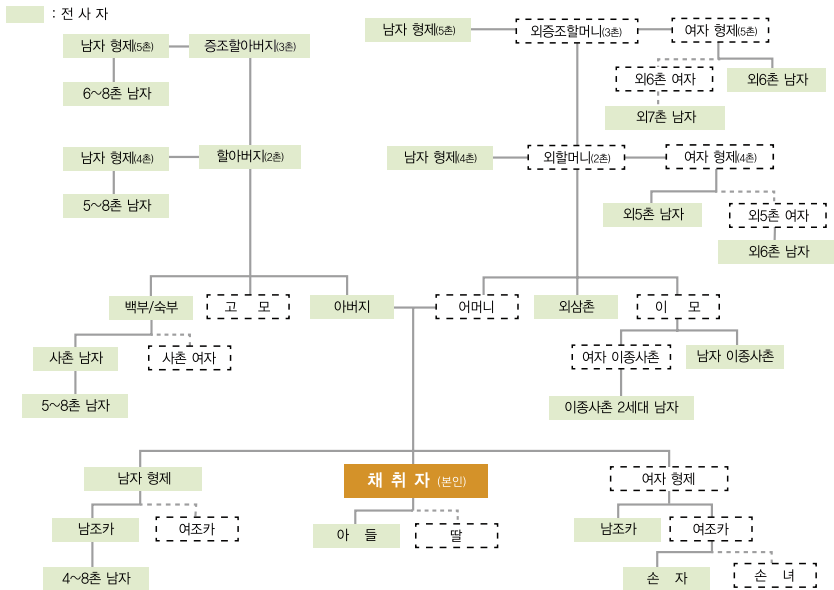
: 전 사 자

남자 형제(5촌)
증조할아버지(3촌)
6~8촌 남자
남자 형제(4촌)
할아버지(2촌)
5~8촌 남자

남자 형제(5촌)
외증조할머니(3촌)
여자 형제(5촌)
외6촌 여자
외6촌 남자
외7촌 남자
남자 형제(4촌)
외할머니(2촌)
여자 형제(4촌)
외5촌 남자
외5촌 여자
외6촌 남자

백부/숙부
고 모
아버지
어머니
외삼촌
이 모
사촌 남자
사촌 여자
5~8촌 남자
여자 이종사촌
남자 이종사촌
이종사촌 2세대 남자

남자 형제
채 취 자 (본인)
여자 형제
남조카
여조카
아 들
딸
남조카
여조카
4~8촌 남자
손 자
손 녀